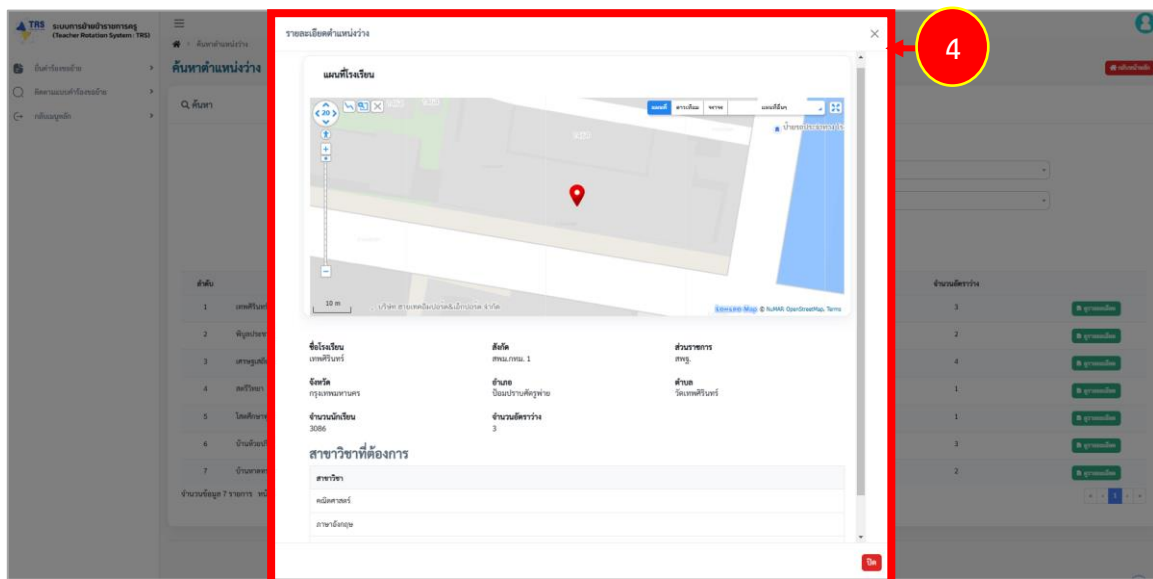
TRS ระบบการย้ายข้าราชการครู (Teacher Rotation System : TRS)

ยื่นคำร้องขอย้าย
ติดตามแบบคำร้องขอย้าย
กลับเมนูหลัก

ค้นหาตำแหน่งว่าง

ค้นหา

ลำดับ
1 เทพศิรินทร์
2 พิบูลประชา
3 เศรษฐเสถียร
4 สตรีวิทยา
5 โสตศึกษา
6 บ้านด้วยป
7 บ้านทาดคร

จำนวนข้อมูล 7 รายการ

จำนวนอัตราว่าง
3
2
4
1
1
3
2

4

รายละเอียดตำแหน่งว่าง
×

แผนที่โรงเรียน

แผนที่ ดาวเทียม จราจร

10 m
Longdo Map © NuMAR OpenStreetMap, Terms

ชื่อโรงเรียน
เทพศิรินทร์

สังกัด
สพม.กทม. 1

ส่วนราชการ
สพฐ.

จังหวัด
กรุงเทพมหานคร

อำเภอ
ป้อมปราบศัตรูพ่าย

ตำบล
วัดเทพศิรินทร์

จำนวนนักเรียน
3086

จำนวนอัตราว่าง
3

สาขาวิชาที่ต้องการ

| สาขาวิชา |
|---|
| คณิตศาสตร์ |
| ภาษาอังกฤษ |

ปิด